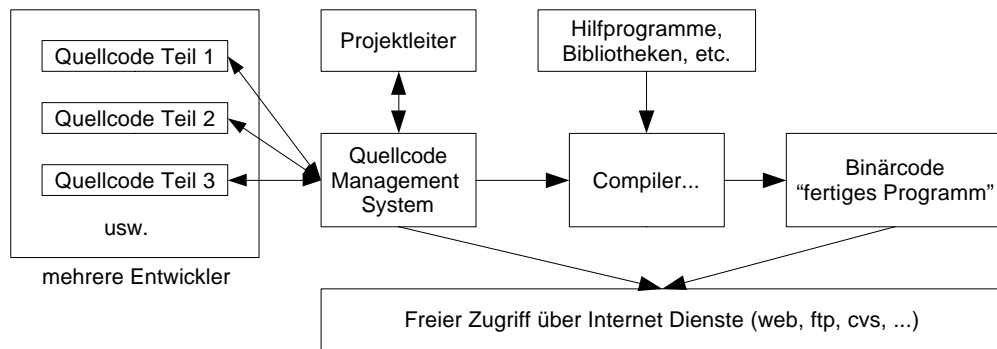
Quellcode Teil 1

Quellcode Teil 2

Quellcode Teil 3

usw.

mehrere Entwickler

Projektleiter

Hilfprogramme, Bibliotheken, etc.

Quellcode Management System

Compiler...

Binärcode “fertiges Programm”

Freier Zugriff über Internet Dienste (web, ftp, cvs, ...)